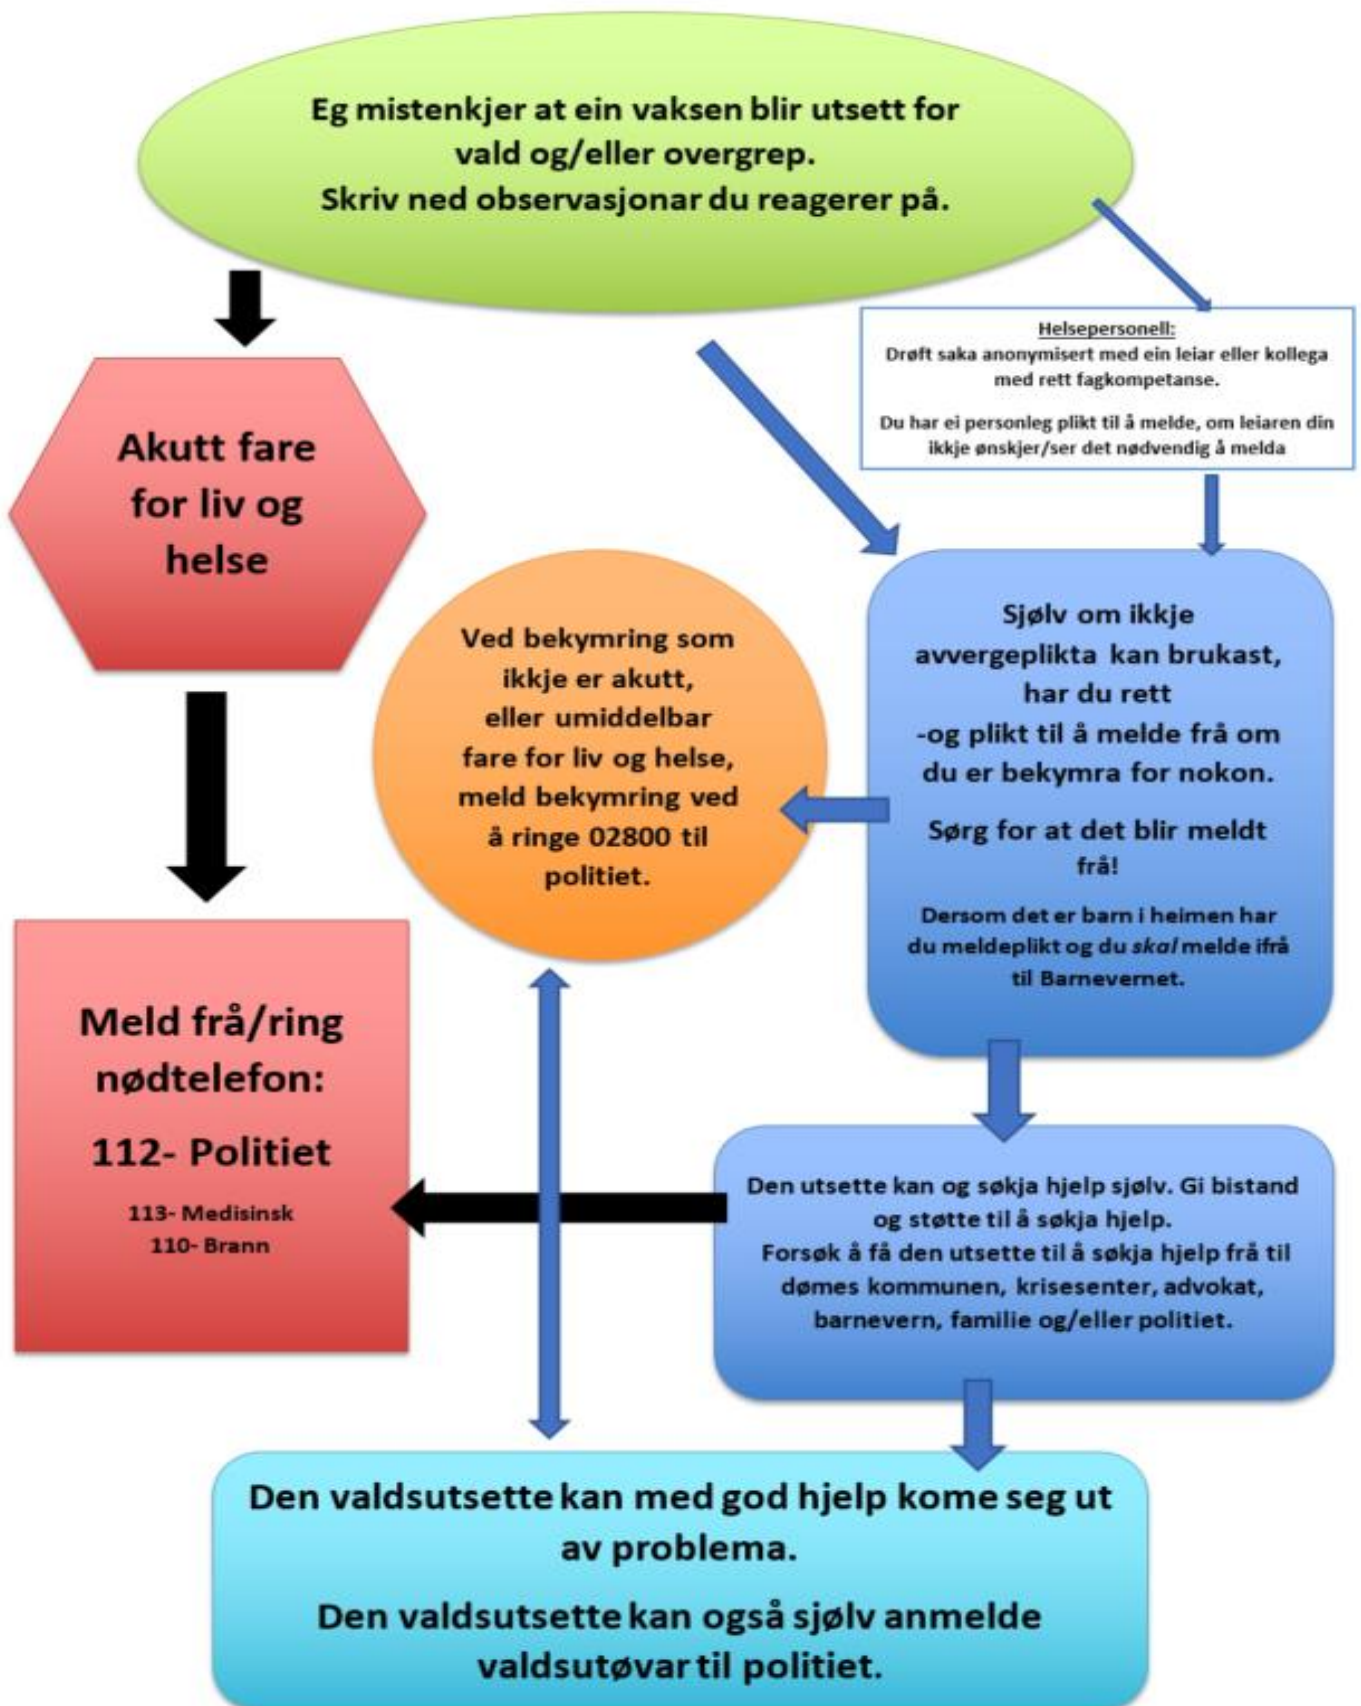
Eg mistenkjer at ein vaksen blir utsett for vald og/eller overgrep.
Skriv ned observasjonar du reagerer på.

Helsepersonell:
Drøft saka anonymisert med ein leiar eller kollega med rett fagkompetanse.

Du har ei personleg plikt til å melde, om leiaren din ikkje ønskjer/ser det nødvendig å melda

Akutt fare for liv og helse

Ved bekymring som ikkje er akutt, eller umiddelbar fare for liv og helse, meld bekymring ved å ringe 02800 til politiet.

Sjølv om ikkje avvergeplikta kan brukast, har du rett -og plikt til å melde frå om du er bekymra for nokon.

Sørg for at det blir meldt frå!

Dersom det er barn i heimen har du meldeplikt og du skal melde ifrå til Barnevernet.

Meld frå/ring nødtelefon:

112- Politiet

113- Medisinsk
110- Brann

Den utsette kan og søkja hjelp sjølv. Gi bistand og støtte til å søkja hjelp.
Forsøk å få den utsette til å søkja hjelp frå til dømes kommunen, krisesenter, advokat, barnevern, familie og/eller politiet.

Den valdsutsette kan med god hjelp kome seg ut av problema.

Den valdsutsette kan også sjølv anmelde valdsutøvar til politiet.